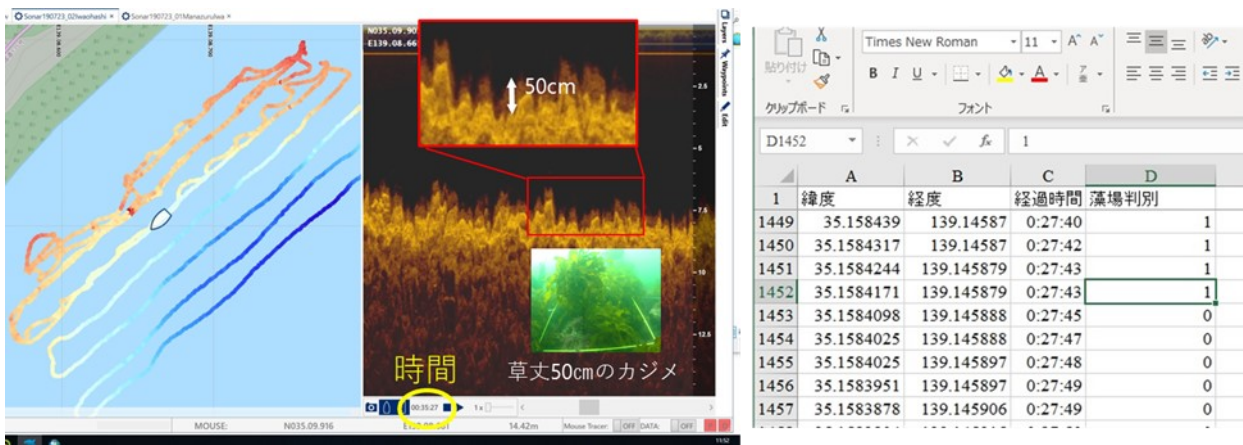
Sonar190723_02Iwaohashi Sonar190723_01Manazuruiwa

N035.09.90
E139.08.66

50cm

-2.5
-5
-7.5
-10
-12.5

時間

草丈50cmのカジメ

00:35:27

1x

MOUSE: N035.09.916 E1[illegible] 14.42m Mouse Tracer: OFF DATA: OFF

Layers Waypoints Edit

貼り付け クリップボード

Times New Roman 11 A A
B I U
フォント

D1452 fx 1

| | A | B | C | D |
|---|---|---|---|---|
| 1 | 緯度 | 経度 | 経過時間 | 藻場判別 |
| 1449 | 35.158439 | 139.14587 | 0:27:40 | 1 |
| 1450 | 35.1584317 | 139.14587 | 0:27:42 | 1 |
| 1451 | 35.1584244 | 139.145879 | 0:27:43 | 1 |
| 1452 | 35.1584171 | 139.145879 | 0:27:43 | 1 |
| 1453 | 35.1584098 | 139.145888 | 0:27:45 | 0 |
| 1454 | 35.1584025 | 139.145888 | 0:27:47 | 0 |
| 1455 | 35.1584025 | 139.145897 | 0:27:48 | 0 |
| 1456 | 35.1583951 | 139.145897 | 0:27:49 | 0 |
| 1457 | 35.1583878 | 139.145906 | 0:27:49 | 0 |